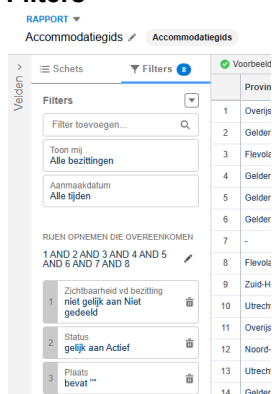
Filters

RAPPORT ▼

Accommodatiegids

Accommodatiegids

Velden

Schets

Filters 8

Filters

Filter toevoegen...

Toon mij
Alle bezittingen

Aanmaakdatum
Alle tijden

RIJEN OPNEMEN DIE OVEREENKOMEN

1 AND 2 AND 3 AND 4 AND 5 AND 6 AND 7 AND 8

1 Zichtbaarheid vd bezitting
niet gelijk aan Niet gedeeld

2 Status
gelijk aan Actief

3 Plaats
bevat ""

Voorbeeld

| | Provin |
|---|---|
| 1 | Overijs |
| 2 | Gelder |
| 3 | Flevola |
| 4 | Gelder |
| 5 | Gelder |
| 6 | Gelder |
| 7 | - |
| 8 | Flevola |
| 9 | Zuid-H |
| 10 | Utrech |
| 11 | Overijs |
| 12 | Noord- |
| 13 | Utrech |
| 14 | Gelder |